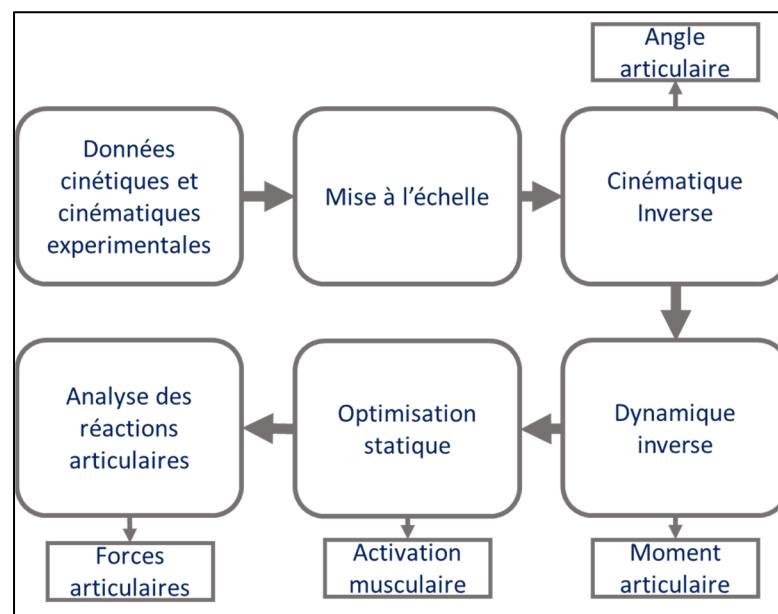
Angle articulaire

Données cinétiques et cinématiques experimentales

Mise à l'échelle

Cinématique Inverse

Analyse des réactions articulaires

Optimisation statique

Dynamique inverse

Forces articulaires

Activation musculaire

Moment articulaire